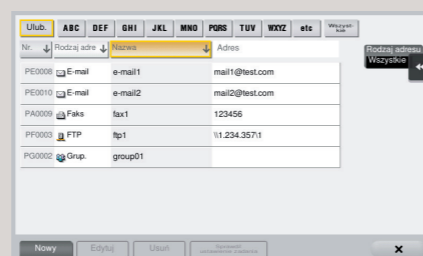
Ulub. ABC DEF GHI JKL MNO PQRS TUV WXYZ etc Wszyst-kie

Nr. ↓ Rodzaj adre ↓ Nazwa ↓ Adres

Rodzaj adresu
Wszystkie

| PE0008 | E-mail | e-mail1 | mail1@test.com |
|---|---|---|---|
| PE0010 | E-mail | e-mail2 | mail2@test.com |
| PA0009 | Faks | fax1 | 123456 |
| PF0003 | FTP | ftp1 | \\1.234.357\1 |
| PG0002 | Grup. | group01 | |

Nowy Edytuj Usuń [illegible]

×